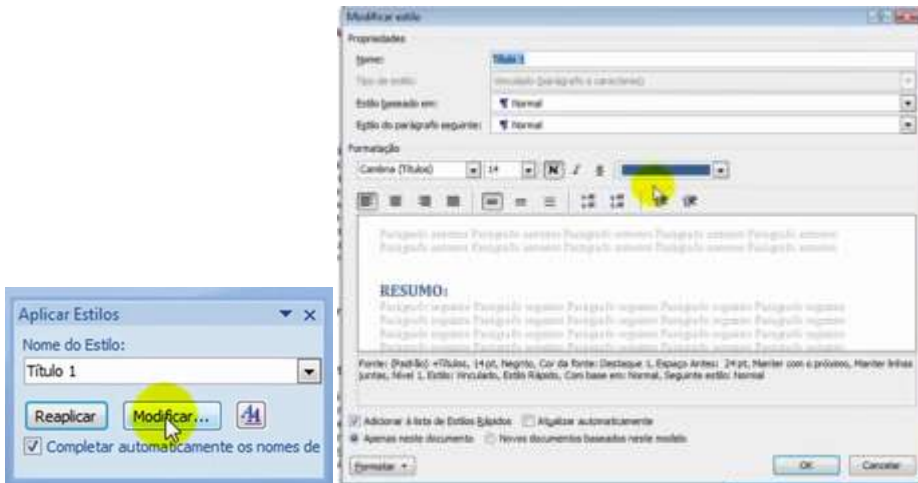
Aplicar Estilos

Nome do Estilo:

Título 1

Reaplicar

Modificar...

Completar automaticamente os nomes de

Modificar estilo

Propriedades

Nome:

Título 1

Tipo de estilo:

Vinculado (parágrafo e caractere)

Estilo baseado em:

¶ Normal

Estilo do parágrafo seguinte:

¶ Normal

Formatação

Cambria (Títulos)

14

N

I

S

Parágrafo anterior Parágrafo anterior Parágrafo anterior Parágrafo anterior Parágrafo anterior Parágrafo anterior Parágrafo anterior Parágrafo anterior Parágrafo anterior Parágrafo anterior

RESUMO:

Parágrafo seguinte Parágrafo seguinte Parágrafo seguinte Parágrafo seguinte Parágrafo seguinte Parágrafo seguinte Parágrafo seguinte Parágrafo seguinte Parágrafo seguinte Parágrafo seguinte Parágrafo seguinte Parágrafo seguinte Parágrafo seguinte Parágrafo seguinte Parágrafo seguinte

Fonte: (Padrão) +Títulos, 14 pt, Negrito, Cor da fonte: Destaque 1, Espaço Antes: 24 pt, Manter com o próximo, Manter linhas juntas, Nível 1, Estilo: Vinculado, Estilo Rápido, Com base em: Normal, Seguinte estilo: Normal

Adicionar à lista de Estilos Rápidos

Atualizar automaticamente

Apenas neste documento

Novos documentos baseados neste modelo

Formatar

OK

Cancelar